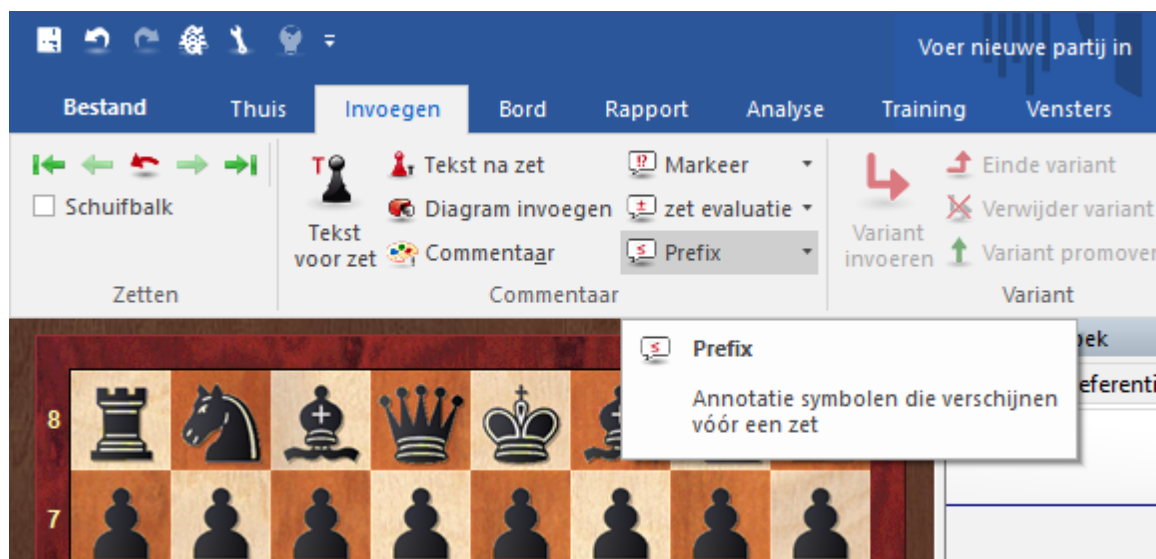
Voer nieuwe partij in

Bestand Thuis Invoegen Bord Rapport Analyse Training Vensters

Schuifbalk

Zetten

Tekst voor zet

Tekst na zet

Diagram invoegen

Commentaar

Markeer

zet evaluatie

Prefix

Commentaar

Variant invoeren

Einde variant

Verwijder variant

Variant promover

Variant

Prefix

Annotatie symbolen die verschijnen vóór een zet

ek

eferenti

8

7